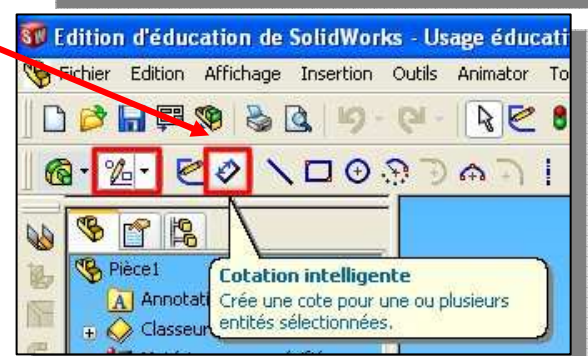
Edition d'éducation de SolidWorks - Usage éducati

Fichier Edition Affichage Insertion Outils Animator To

Pièce1

Annotati

Classeur

Cotation intelligente

Crée une cote pour une ou plusieurs entités sélectionnées.